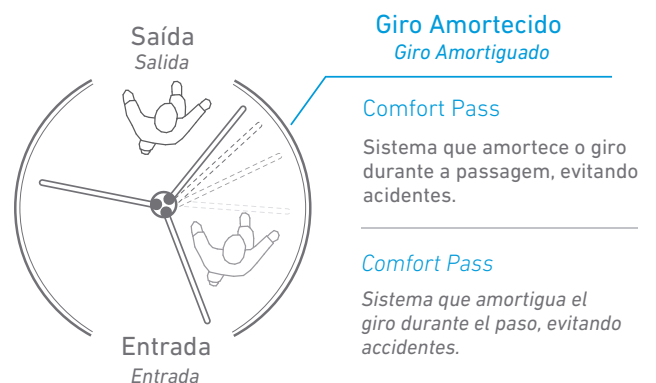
Saída
Salida

Entrada
Entrada

Giro Amortecido
Giro Amortiguado

Comfort Pass

Sistema que amortece o giro durante a passagem, evitando acidentes.

Comfort Pass

Sistema que amortigua el giro durante el paso, evitando accidentes.